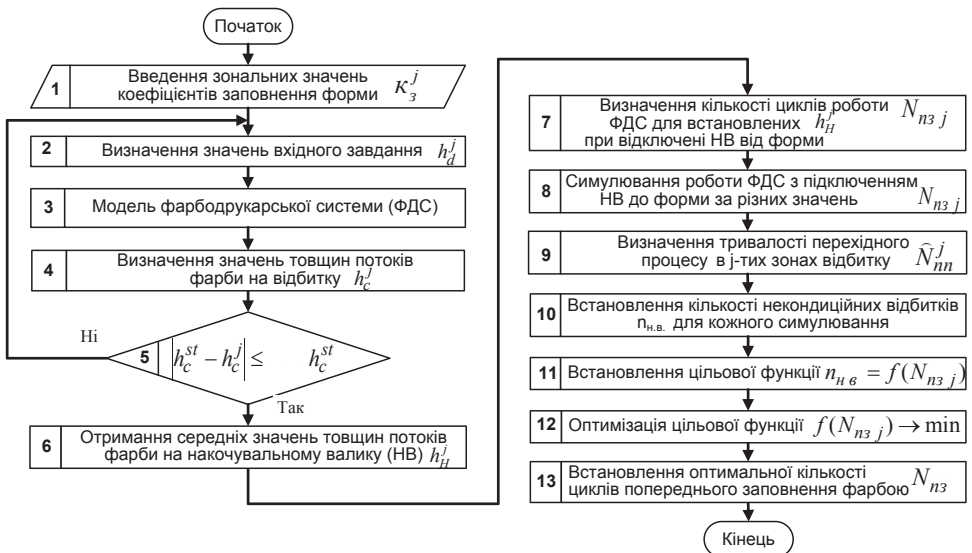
Початок

1 Введення зональних значень коефіцієнтів заповнення форми $\kappa_з^j$

2 Визначення значень вхідного завдання $h_d^j$

3 Модель фарбодрукарської системи (ФДС)

4 Визначення значень товщин потоків фарби на відбитку $h_c^j$

Ні

5 $\left|h_c^{st} - h_c^j\right| \leq \quad h_c^{st}$

Так

6 Отримання середніх значень товщин потоків фарби на накочувальному валику (НВ) $h_H^j$

7 Визначення кількості циклів роботи ФДС для встановлених $h_H^j$ при відключені НВ від форми $N_{пз\ j}$

8 Симулювання роботи ФДС з підключенням НВ до форми за різних значень $N_{пз\ j}$

9 Визначення тривалості перехідного процесу в j-тих зонах відбитку $\widehat{N}_{пп}^j$

10 Встановлення кількості некондиційних відбитків $n_{н.в.}$ для кожного симулювання

11 Встановлення цільової функції $n_{н\ в} = f(N_{пз\ j})$

12 Оптимізація цільової функції $f(N_{пз\ j}) \rightarrow \min$

13 Встановлення оптимальної кількості циклів попереднього заповнення фарбою $N_{пз}$

Кінець